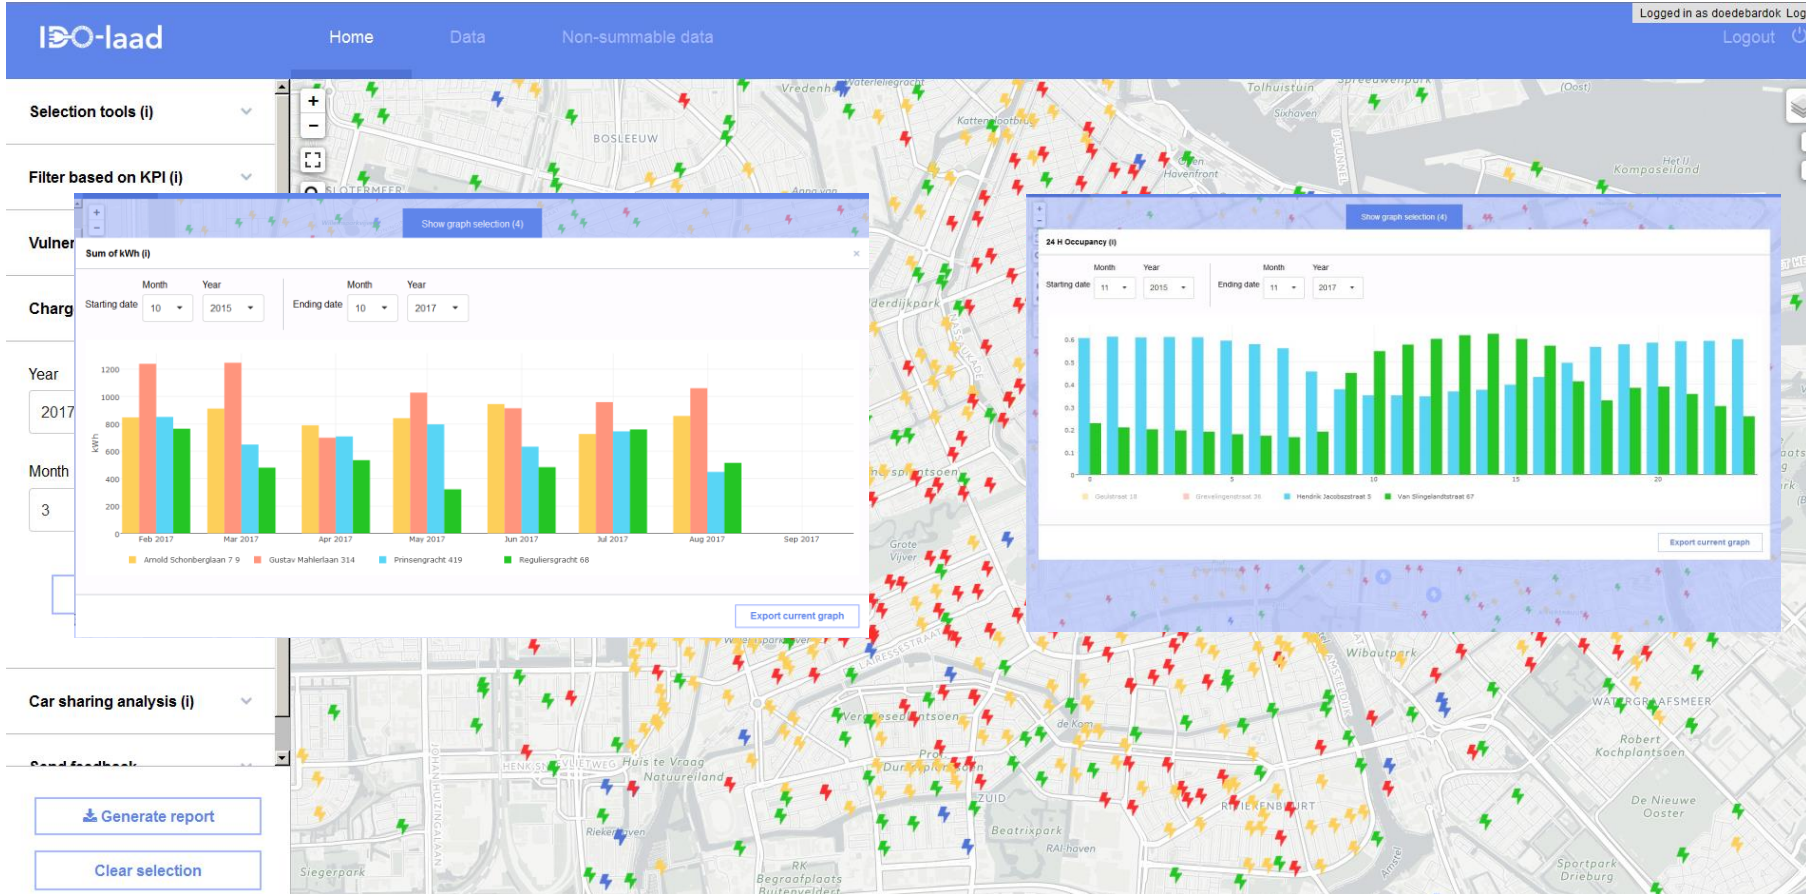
IDO-laad

Home Data Non-summable data

Logged in as doedebardok Log

Logout

Selection tools (i)

Filter based on KPI (i)

Vulner

Charg

Year

2017

Month

3

Car sharing analysis (i)

Send feedback

Generate report

Clear selection

Show graph selection (4)

Sum of kWh (i)

Month Year Month Year

Starting date 10 2015 Ending date 10 2017

1200
1000
800
600
400
200
0

kWh

Feb 2017 Mar 2017 Apr 2017 May 2017 Jun 2017 Jul 2017 Aug 2017 Sep 2017

Arnold Schonberglaan 7 9 Gustav Mahlerlaan 314 Prinsengracht 419 Reguliersgracht 68

Export current graph

Show graph selection (4)

24 H Occupancy (i)

Month Year Month Year

Starting date 11 2015 Ending date 11 2017

0.6
0.5
0.4
0.3
0.2
0.1
0

0 5 10 15 20

Oeulstraat 18 Grevelingenstraat 36 Hendrik Jacobszstraat 5 Van Slingelandtstraat 67

Export current graph

BOSLEEUW

SLOTERMEER

Vredenhof

Tolhuistuin

Sixhaven

Kattenburg

Havenfront

Kompaseiland

Grote Vijver

Vergessen

Wibautpark

WATERGRAAFSMEER

Robert Kochplantsoen

Huis te Vraag

Natuureiland

ZUID

Beatrixpark

RAI-hoven

RIVIERENBUURT

De Nieuwe Ooster

Sportpark Drieburg

Siegerpark

Riekerhaven

Begraafplaats Buitenveldert

(Oost)